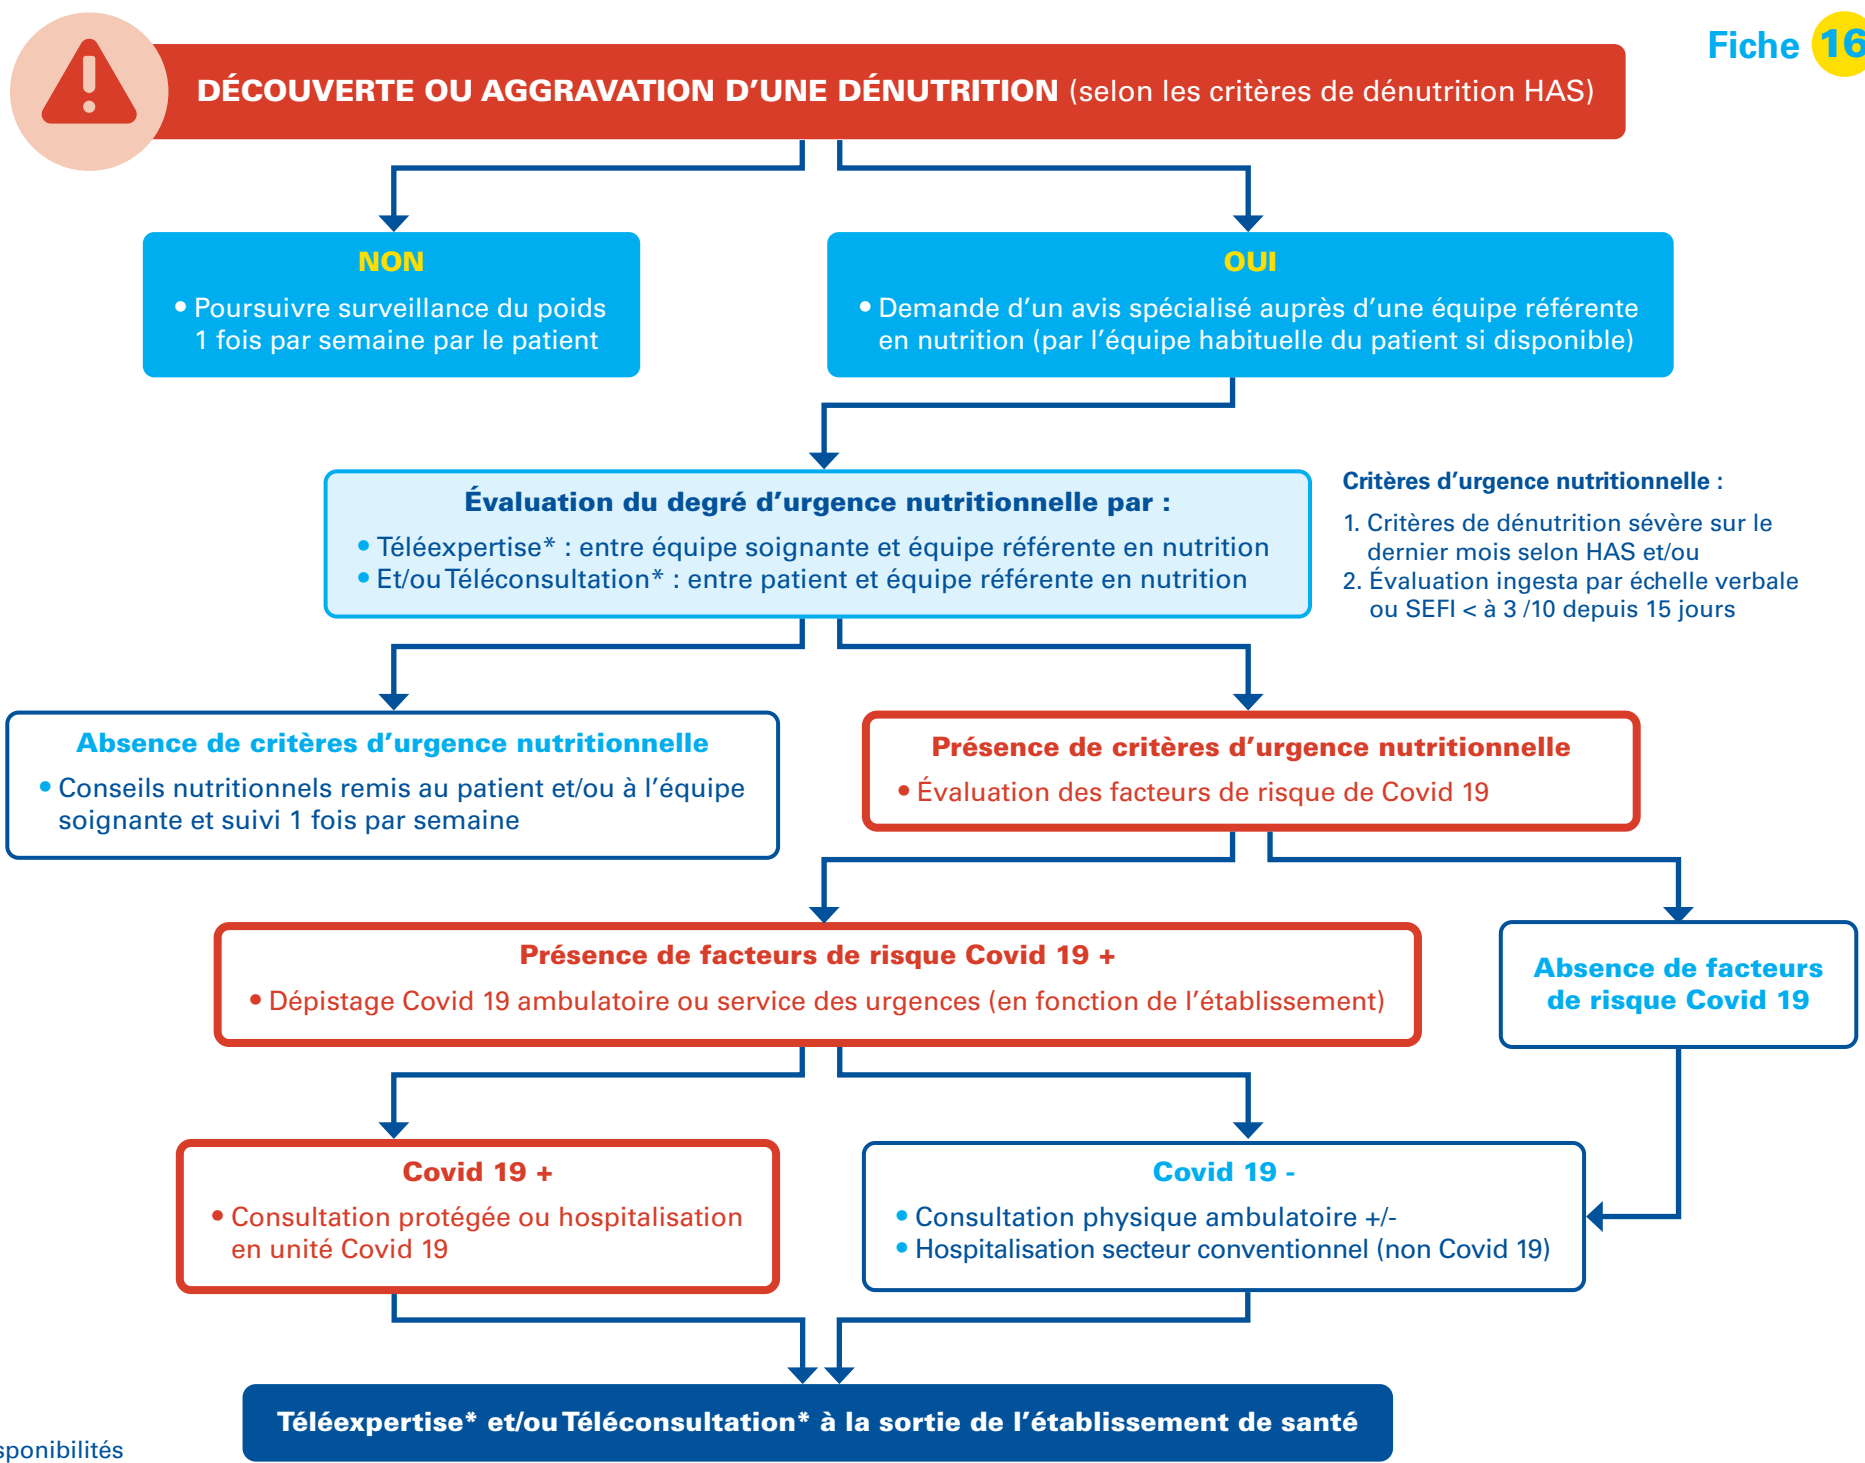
Fiche 16

DÉCOUVERTE OU AGGRAVATION D'UNE DÉNUTRITION (selon les critères de dénutrition HAS)

NON
• Poursuivre surveillance du poids 1 fois par semaine par le patient

OUI
• Demande d'un avis spécialisé auprès d'une équipe référente en nutrition (par l'équipe habituelle du patient si disponible)

Évaluation du degré d'urgence nutritionnelle par :
• Téléexpertise* : entre équipe soignante et équipe référente en nutrition
• Et/ou Téléconsultation* : entre patient et équipe référente en nutrition

Critères d'urgence nutritionnelle :
1. Critères de dénutrition sévère sur le dernier mois selon HAS et/ou
2. Évaluation ingesta par échelle verbale ou SEFI < à 3 /10 depuis 15 jours

Absence de critères d'urgence nutritionnelle
• Conseils nutritionnels remis au patient et/ou à l'équipe soignante et suivi 1 fois par semaine

Présence de critères d'urgence nutritionnelle
• Évaluation des facteurs de risque de Covid 19

Présence de facteurs de risque Covid 19 +
• Dépistage Covid 19 ambulatoire ou service des urgences (en fonction de l'établissement)

Absence de facteurs de risque Covid 19

Covid 19 +
• Consultation protégée ou hospitalisation en unité Covid 19

Covid 19 -
• Consultation physique ambulatoire +/-
• Hospitalisation secteur conventionnel (non Covid 19)

Téléexpertise* et/ou Téléconsultation* à la sortie de l'établissement de santé

sponibilités